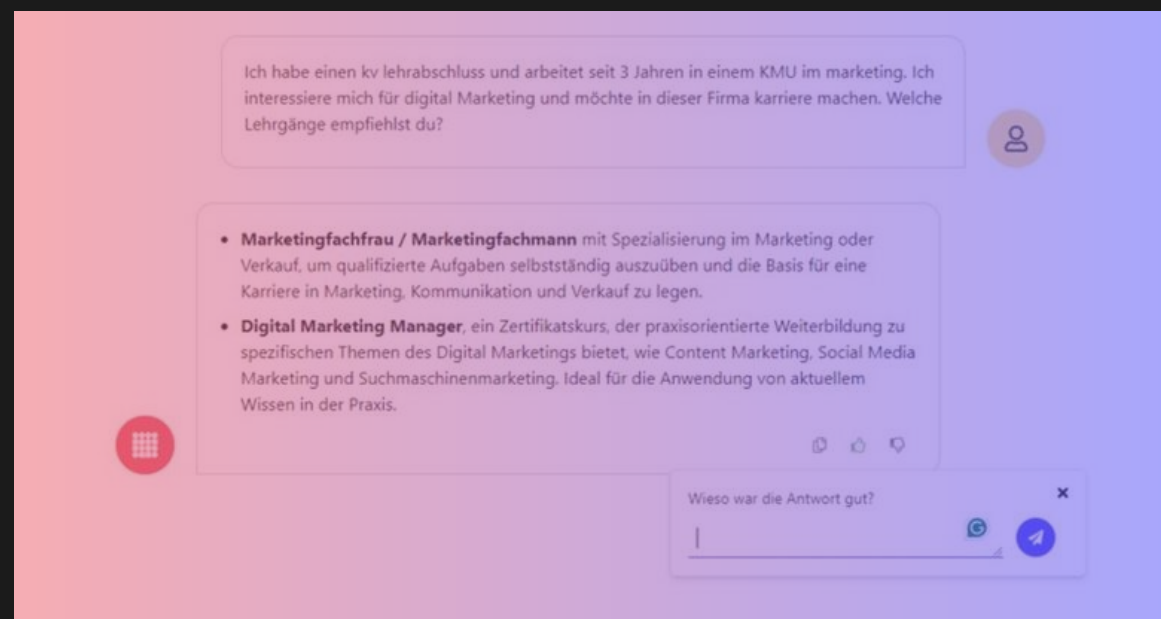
Ich habe einen kv lehrabschluss und arbeitet seit 3 Jahren in einem KMU im marketing. Ich interessiere mich für digital Marketing und möchte in dieser Firma karriere machen. Welche Lehrgänge empfiehlst du?

- **Marketingfachfrau / Marketingfachmann** mit Spezialisierung im Marketing oder Verkauf, um qualifizierte Aufgaben selbstständig auszuüben und die Basis für eine Karriere in Marketing, Kommunikation und Verkauf zu legen.
- **Digital Marketing Manager**, ein Zertifikatskurs, der praxisorientierte Weiterbildung zu spezifischen Themen des Digital Marketings bietet, wie Content Marketing, Social Media Marketing und Suchmaschinenmarketing. Ideal für die Anwendung von aktuellem Wissen in der Praxis.

Wieso war die Antwort gut?